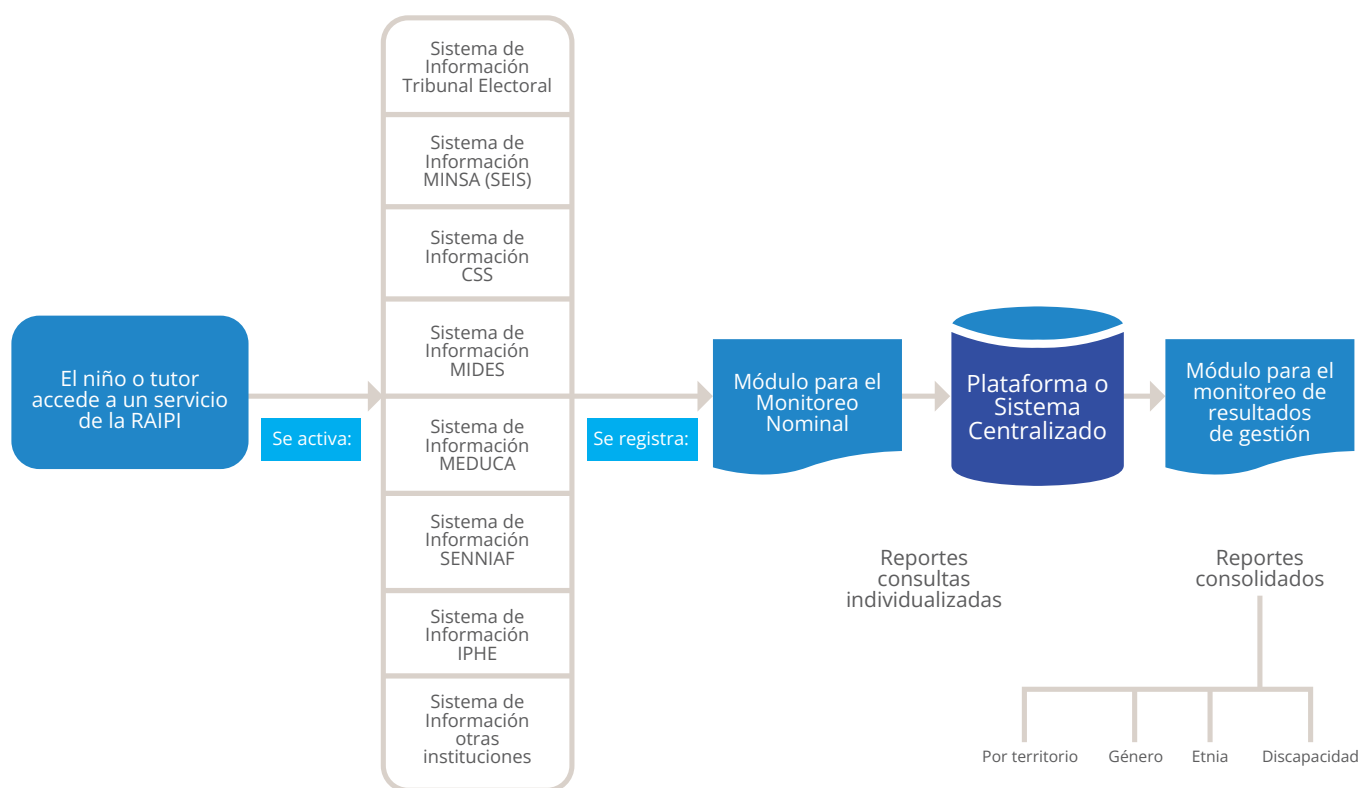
El niño o tutor accede a un servicio de la RAIPI

Se activa:

Sistema de Información Tribunal Electoral

Sistema de Información MINSA (SEIS)

Sistema de Información CSS

Sistema de Información MIDES

Sistema de Información MEDUCA

Sistema de Información SENNIAF

Sistema de Información IPHE

Sistema de Información otras instituciones

Se registra:

Módulo para el Monitoreo Nominal

Plataforma o Sistema Centralizado

Módulo para el monitoreo de resultados de gestión

Reportes consultas individualizadas

Reportes consolidados

Por territorio

Género

Etnia

Discapacidad